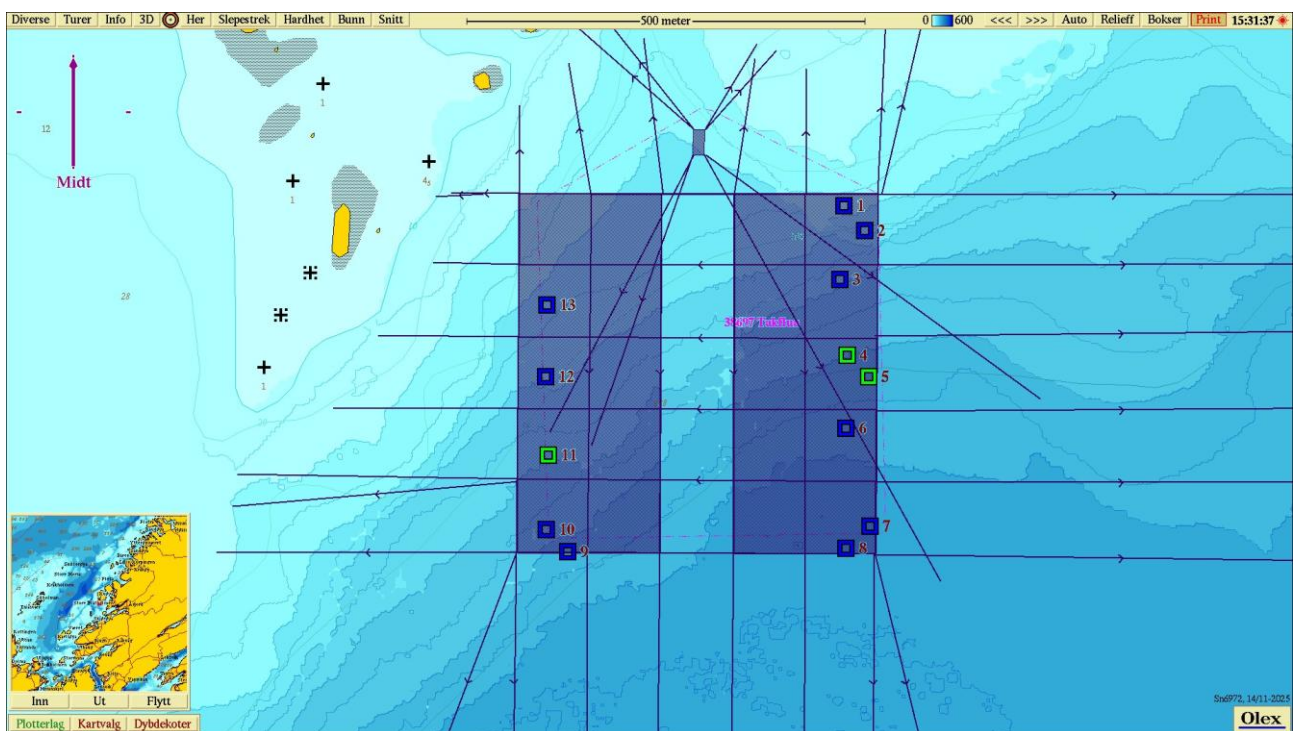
Diverse Turer Info 3D Her Slepestrek Hardhet Bunn Snitt

500 meter

0 600 <<< >>> Auto Relieff Bokser Print 15:31:37

Midt

12

1

1

4

1

28

1

2

3

4

5

6

7

8

9

10

11

12

13

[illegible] Tukthu

Inn Ut Flytt

Plotterlag Kartvalg Dybdekoter

Sn6972, 14/11-2025

Olex